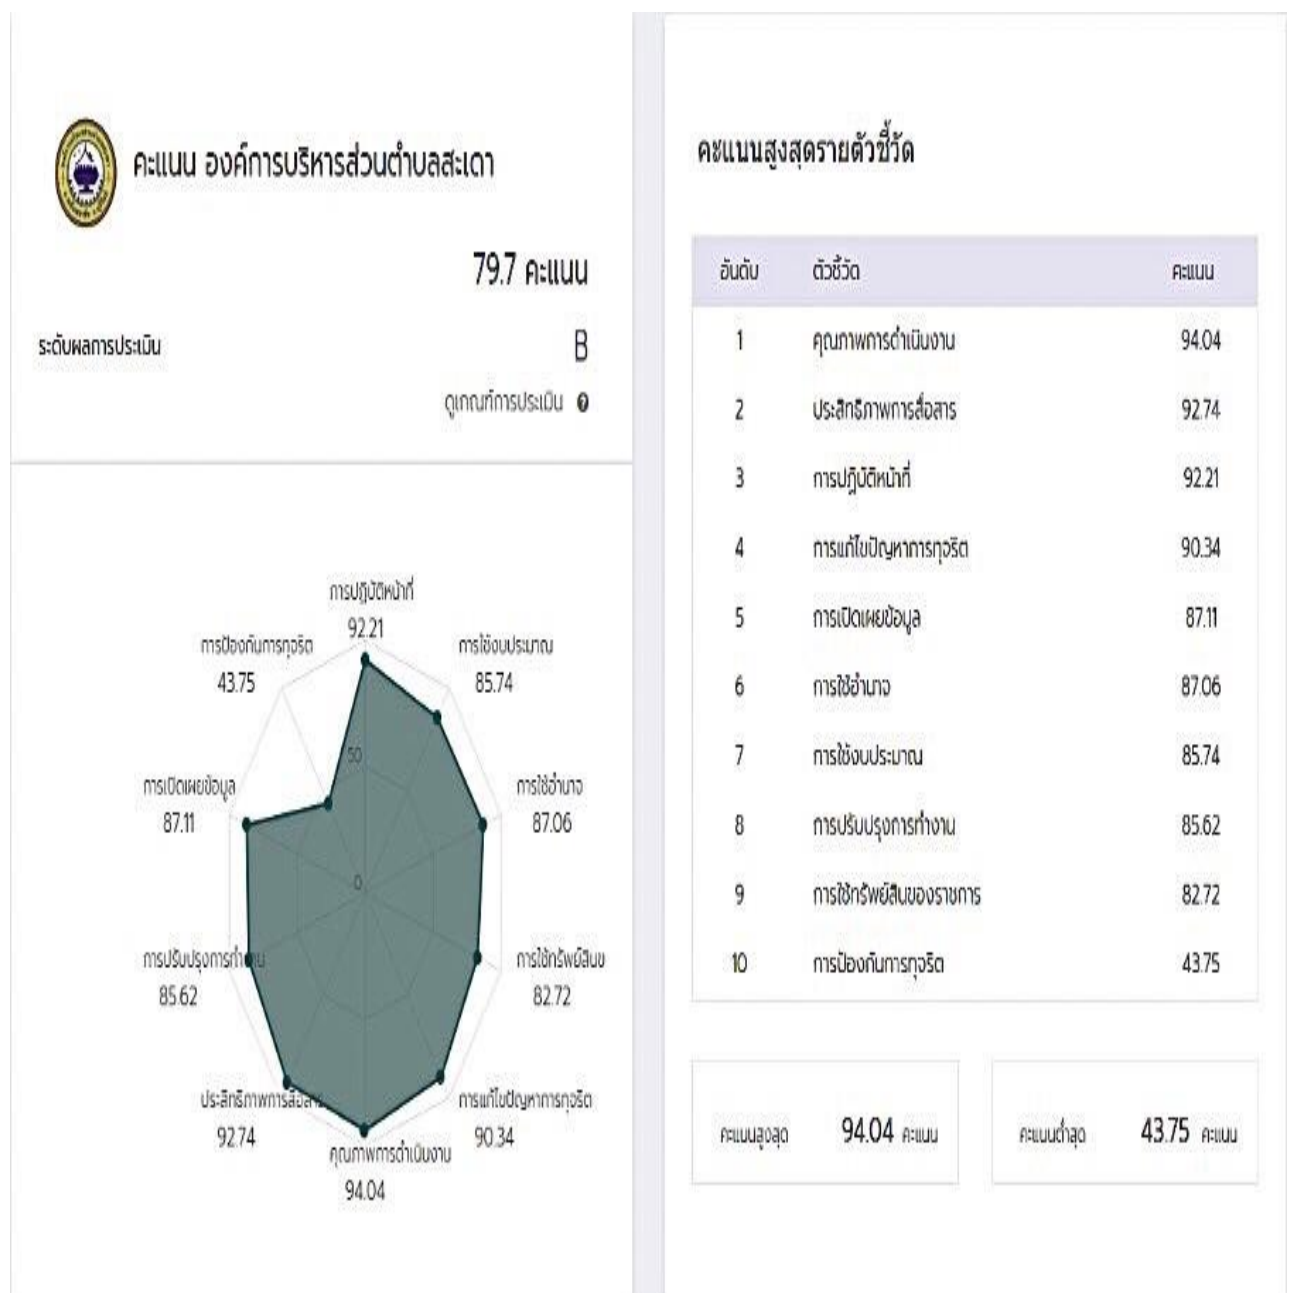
คะแนน องค์การบริหารส่วนตำบลสะเดา

79.7 คะแนน

ระดับผลการประเมิน

B

ดูเกณฑ์การประเมิน

การปฏิบัติหน้าที่
92.21

การใช้งบประมาณ
85.74

การใช้อำนาจ
87.06

การใช้ทรัพย์สินข
82.72

การแก้ไขปัญหาการทุจริต
90.34

คุณภาพการดำเนินงาน
94.04

ประสิทธิภาพการสื่อสาร
92.74

การปรับปรุงการทำงาน
85.62

การเปิดเผยข้อมูล
87.11

การป้องกันการทุจริต
43.75

50

0

คะแนนสูงสุดรายตัวชี้วัด

| อันดับ | ตัวชี้วัด | คะแนน |
|---|---|---|
| 1 | คุณภาพการดำเนินงาน | 94.04 |
| 2 | ประสิทธิภาพการสื่อสาร | 92.74 |
| 3 | การปฏิบัติหน้าที่ | 92.21 |
| 4 | การแก้ไขปัญหาการทุจริต | 90.34 |
| 5 | การเปิดเผยข้อมูล | 87.11 |
| 6 | การใช้อำนาจ | 87.06 |
| 7 | การใช้งบประมาณ | 85.74 |
| 8 | การปรับปรุงการทำงาน | 85.62 |
| 9 | การใช้ทรัพย์สินของราชการ | 82.72 |
| 10 | การป้องกันการทุจริต | 43.75 |

คะแนนสูงสุด 94.04 คะแนน

คะแนนต่ำสุด 43.75 คะแนน